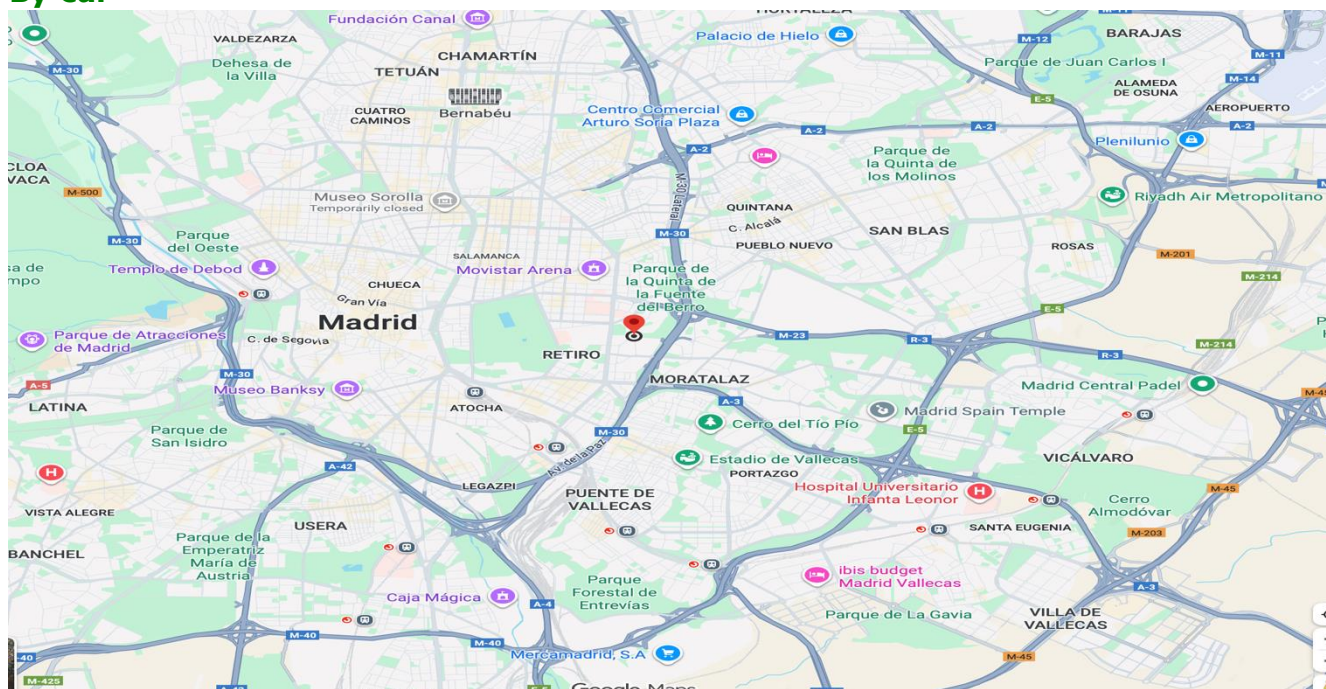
By car

Fundación Canal
HORTALEZA
VALDEZARZA
CHAMARTÍN
Palacio de Hielo
M-12
BARAJAS
M-11
M-30
Dehesa de la Villa
TETUÁN
Parque de Juan Carlos I
M-14
ALAMEDA DE OSUNA
CUATRO CAMINOS
Bernabéu
Centro Comercial Arturo Soria Plaza
E-5
AEROPUERTO
A-2
A-2
A-2
Plenilunio
CLOA VACA
A-2
Parque de la Quinta de los Molinos
M-500
Museo Sorolla
Temporarily closed
M-30 Lateral
Riyadh Air Metropolitano
QUINTANA
C. Alcalá
M-30
Parque del Oeste
M-30
PUEBLO NUEVO
SAN BLAS
ROSAS
SALAMANCA
M-201
a de mpo
Templo de Debod
Movistar Arena
Parque de la Quinta de la Fuente del Berro
M-214
CHUECA
E-5
Gran Vía
M-23
Parque de Atracciones de Madrid
C. de Segovia
Madrid
R-3
M-214
RETIRO
R-3
A-5
M-30
MORATALAZ
Madrid Central Padel
M-45
Museo Banksy
A-3
LATINA
ATOCHA
Madrid Spain Temple
Parque de San Isidro
M-30
Cerro del Tío Pío
E-5
Av. de la Paz
Estadio de Vallecas
VICÁLVARO
A-42
PORTAZGO
LEGAZPI
PUENTE DE VALLECAS
Hospital Universitario Infanta Leonor
Cerro Almodóvar
M-45
VISTA ALEGRE
USERA
SANTA EUGENIA
M-203
Parque de la Emperatriz María de Austria
BANCHEL
ibis budget Madrid Vallecas
Parque Forestal de Entrevías
A-3
Caja Mágica
A-4
Parque de La Gavia
VILLA DE VALLECAS
M-40
M-40
M-40
Mercamadrid, S.A
M-45
M-425
Google Maps